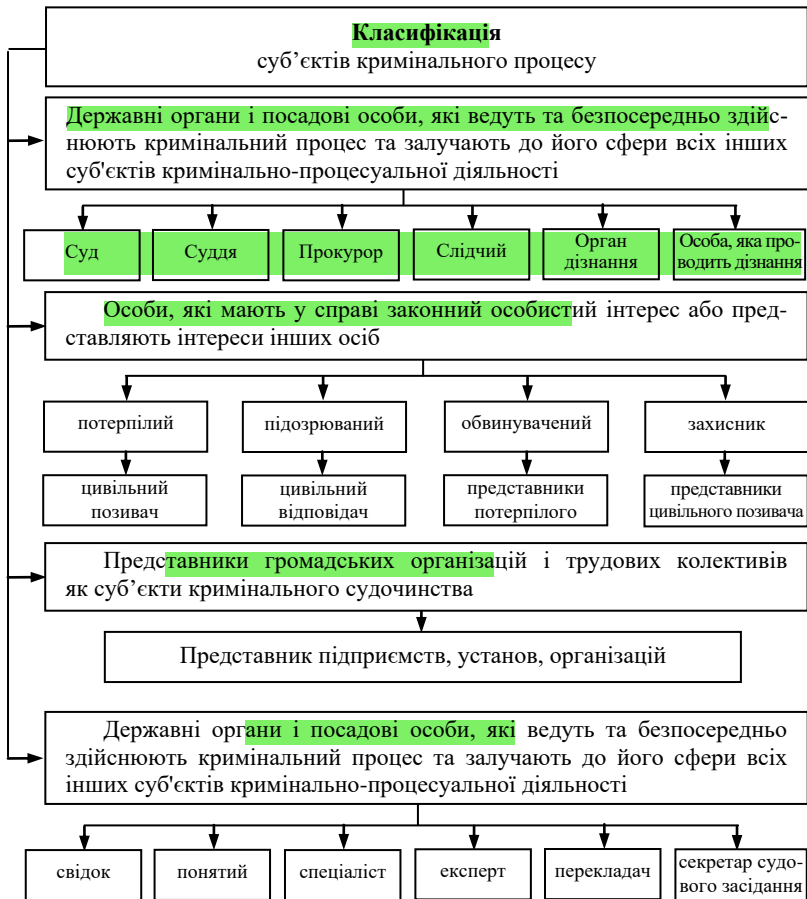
Класифікація
суб’єктів кримінального процесу

Державні органи і посадові особи, які ведуть та безпосередньо здійснюють кримінальний процес та залучають до його сфери всіх інших суб'єктів кримінально-процесуальної діяльності

Суд

Суддя

Прокурор

Слідчий

Орган дізнання

Особа, яка проводить дізнання

Особи, які мають у справі законний особистий інтерес або представляють інтереси інших осіб

потерпілий

підозрюваний

обвинувачений

захисник

цивільний позивач

цивільний відповідач

представники потерпілого

представники цивільного позивача

Представники громадських організацій і трудових колективів як суб’єкти кримінального судочинства

Представник підприємств, установ, організацій

Державні органи і посадові особи, які ведуть та безпосередньо здійснюють кримінальний процес та залучають до його сфери всіх інших суб'єктів кримінально-процесуальної діяльності

свідок

понятий

спеціаліст

експерт

перекладач

секретар судового засідання